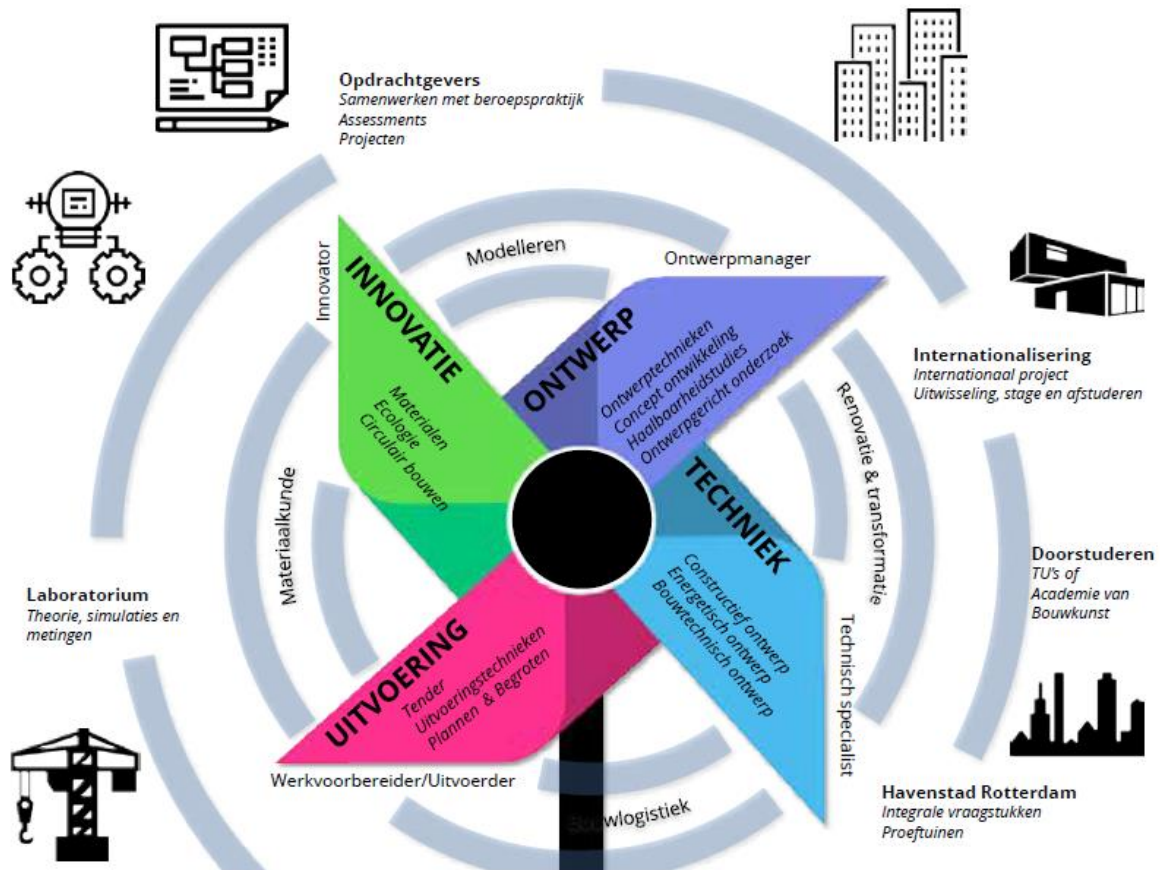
Opdrachtgevers
Samenwerken met beroepspraktijk
Assessments
Projecten

Internationalisering
Internationaal project
Uitwisseling, stage en afstuderen

Doorstuderen
TU's of
Academie van
Bouwkunst

Havenstad Rotterdam
Integrale vraagstukken
Proeftuinen

Laboratorium
Theorie, simulaties en
metingen

Modelleren
Ontwerpmanager
Innovator
Renovatie & transformatie
Materiaalkunde
Technisch specialist
Werkvoorbereider/Uitvoerder
Bouwlogistiek

INNOVATIE
Materialen
Ecologie
Circulair bouwen

ONTWERP
Ontwerptechnieken
Concept ontwikkeling
Haalbaarheidstudies
Ontwerpgericht onderzoek

TECHNIEK
Constructief ontwerp
Energetisch ontwerp
Bouwtechnisch ontwerp

UITVOERING
Tender
Uitvoeringstechnieken
Plannen & Begroten